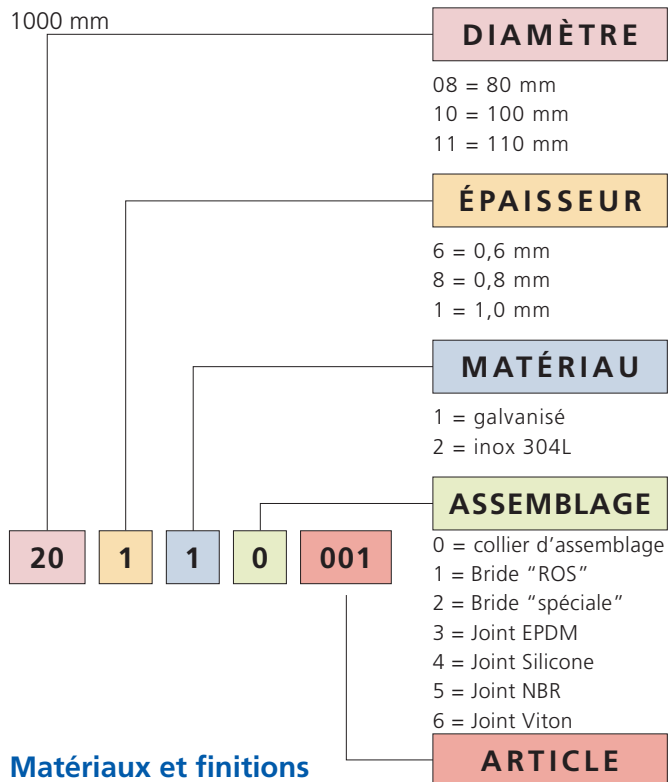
1000 mm

DIAMÈTRE

08 = 80 mm
10 = 100 mm
11 = 110 mm

ÉPAISSEUR

6 = 0,6 mm
8 = 0,8 mm
1 = 1,0 mm

MATÉRIAU

1 = galvanisé
2 = inox 304L

ASSEMBLAGE

20 | 1 | 1 | 0 | 001

0 = collier d'assemblage
1 = Bride "ROS"
2 = Bride "spéciale"
3 = Joint EPDM
4 = Joint Silicone
5 = Joint NBR
6 = Joint Viton

Matériaux et finitions

ARTICLE